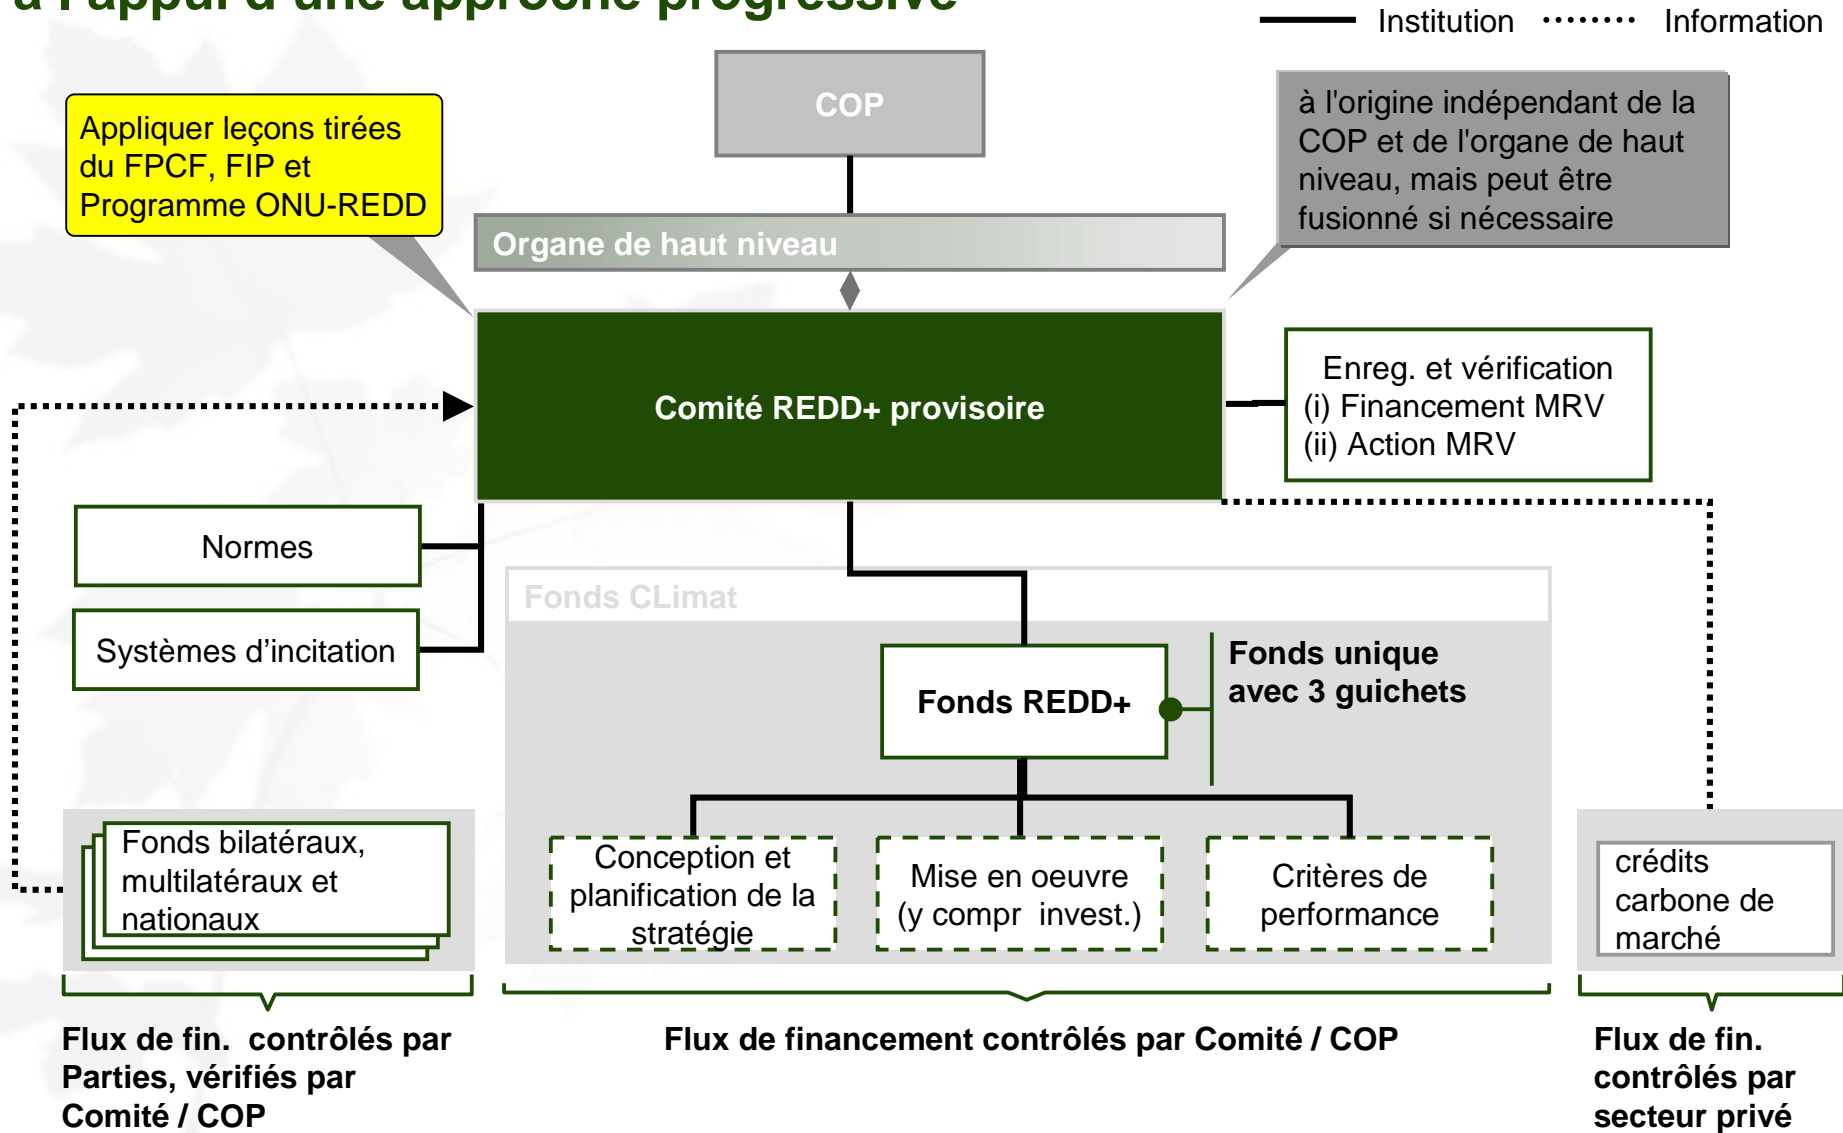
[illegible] l'appui d'une approche progressive

Institution
Information

COP

Appliquer leçons tirées du FPCF, FIP et Programme ONU-REDD

à l'origine indépendant de la COP et de l'organe de haut niveau, mais peut être fusionné si nécessaire

Organe de haut niveau

Comité REDD+ provisoire

Enreg. et vérification
(i) Financement MRV
(ii) Action MRV

Normes

Systèmes d'incitation

Fonds CLimat

Fonds REDD+

Fonds unique avec 3 guichets

Fonds bilatéraux, multilatéraux et nationaux

Conception et planification de la stratégie

Mise en oeuvre (y compr invest.)

Critères de performance

crédits carbone de marché

Flux de fin. contrôlés par Parties, vérifiés par Comité / COP

Flux de financement contrôlés par Comité / COP

Flux de fin. contrôlés par secteur privé